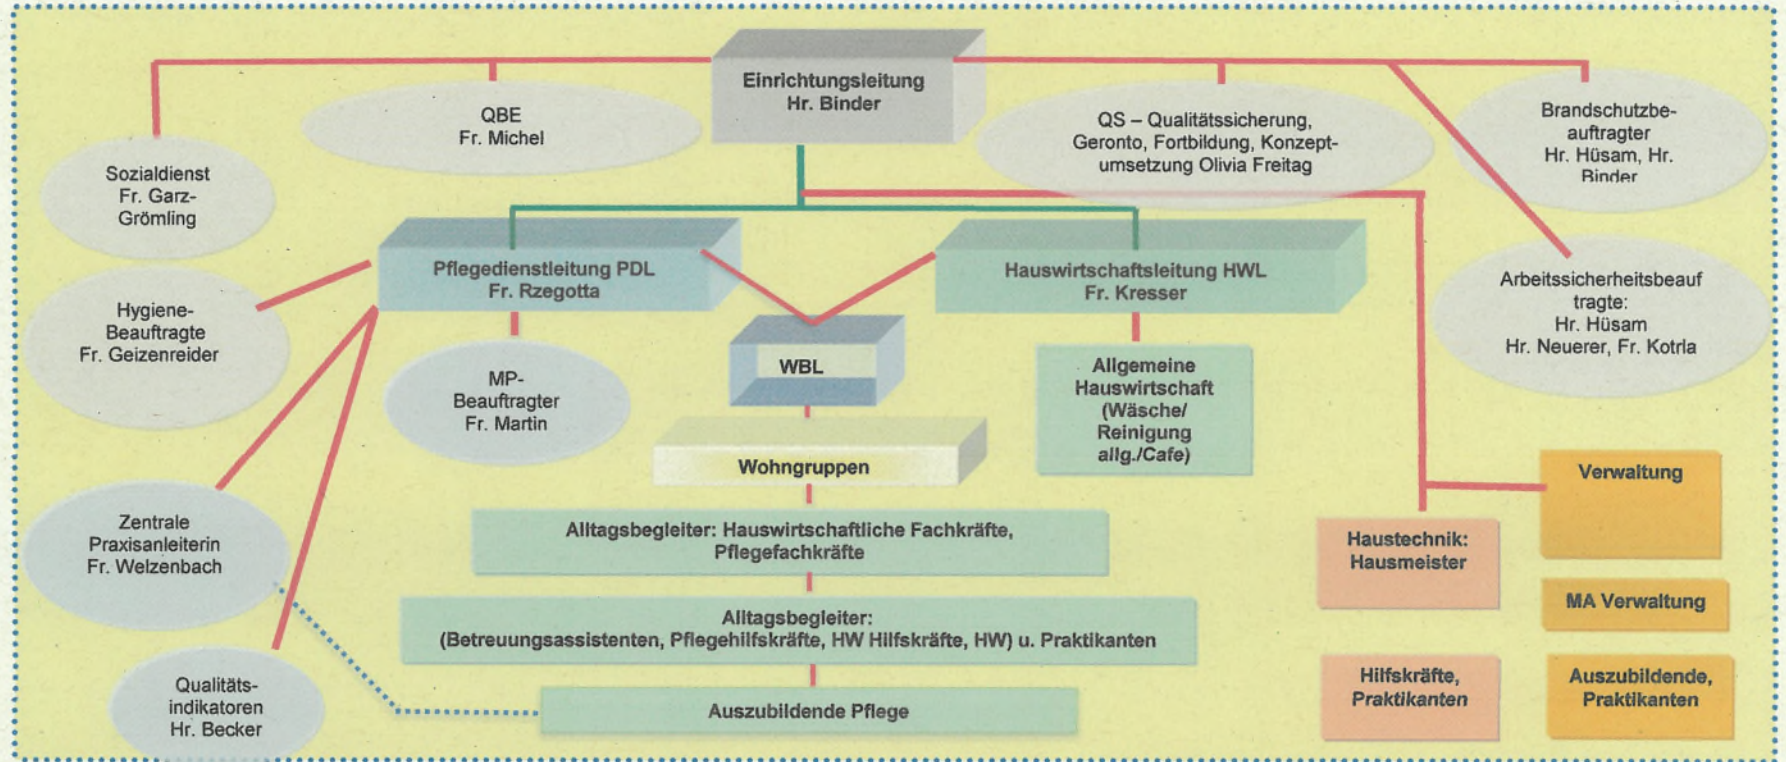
Einrichtungsleitung
Hr. Binder

QBE
Fr. Michel

QS – Qualitätssicherung, Geronto, Fortbildung, Konzeptumsetzung Olivia Freitag

Brandschutzbeauftragter
Hr. Hüsam, Hr. Binder

Sozialdienst
Fr. Garz-Grömling

Hygiene-Beauftragte
Fr. Geizenreider

Pflegedienstleitung PDL
Fr. Rzegotta

Hauswirtschaftsleitung HWL
Fr. Kresser

Arbeitssicherheitsbeauftragte:
Hr. Hüsam
Hr. Neuerer, Fr. Kotrla

MP-Beauftragter
Fr. Martin

WBL

Allgemeine Hauswirtschaft (Wäsche/ Reinigung allg./Cafe)

Wohngruppen

Verwaltung

Zentrale Praxisanleiterin
Fr. Welzenbach

Alltagsbegleiter: Hauswirtschaftliche Fachkräfte, Pflegefachkräfte

Haustechnik: Hausmeister

MA Verwaltung

Alltagsbegleiter:
(Betreuungsassistenten, Pflegehilfskräfte, HW Hilfskräfte, HW) u. Praktikanten

Qualitätsindikatoren
Hr. Becker

Auszubildende Pflege

Hilfskräfte, Praktikanten

Auszubildende, Praktikanten